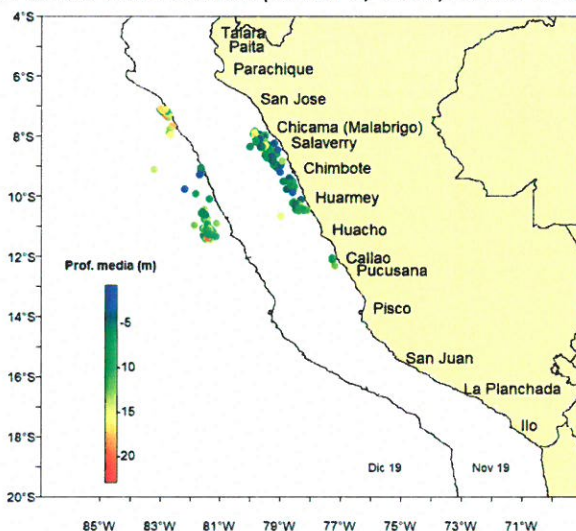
4°S
6°S
8°S
10°S
12°S
14°S
16°S
18°S
20°S
85°W 83°W 81°W 79°W 77°W 75°W 73°W 71°W
Talara
Paita
Parachique
San Jose
Chicama (Malabrigo)
Salaverry
Chimbote
Huarmey
Huacho
Callao
Pucusana
Pisco
San Juan
La Planchada
Ilo
Prof. media (m)
-5
-10
-15
-20
Dic 19
Nov 19